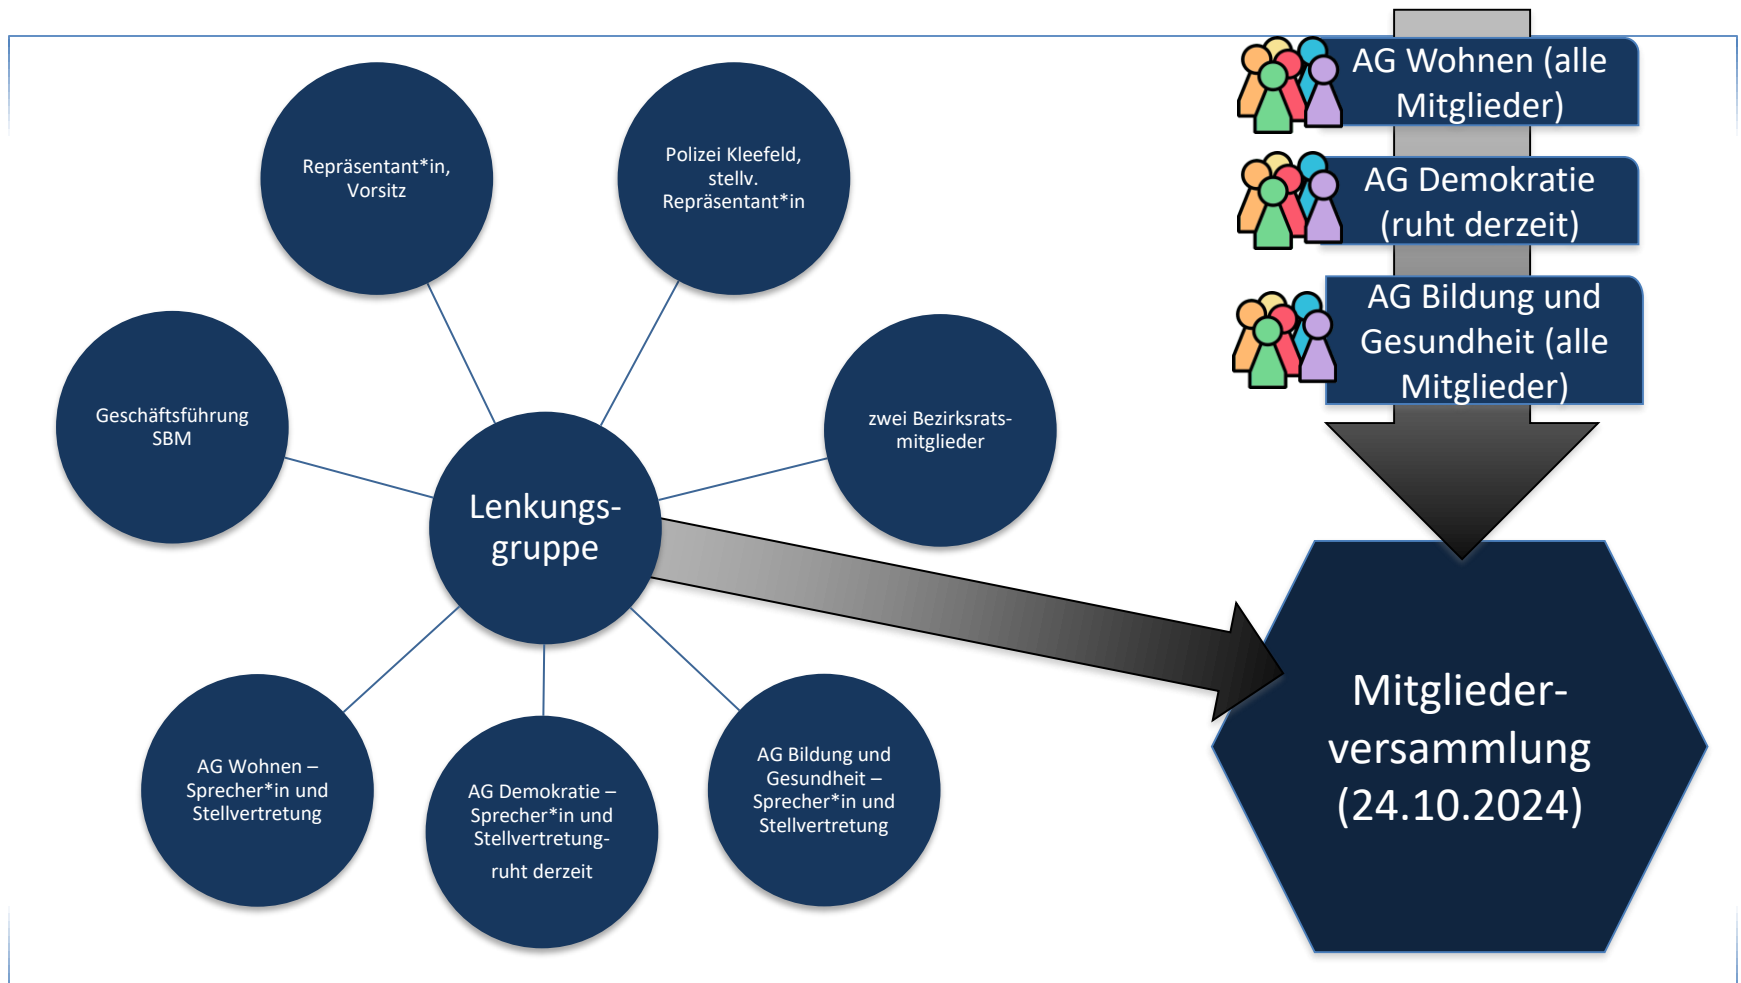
Repräsentant*in, Vorsitz

Polizei Kleefeld, stellv. Repräsentant*in

Geschäftsführung SBM

zwei Bezirksratsmitglieder

Lenkungsgruppe

AG Wohnen – Sprecher*in und Stellvertretung

AG Demokratie – Sprecher*in und Stellvertretung-

ruht derzeit

AG Bildung und Gesundheit – Sprecher*in und Stellvertretung

AG Wohnen (alle Mitglieder)

AG Demokratie (ruht derzeit)

AG Bildung und Gesundheit (alle Mitglieder)

Mitgliederversammlung (24.10.2024)